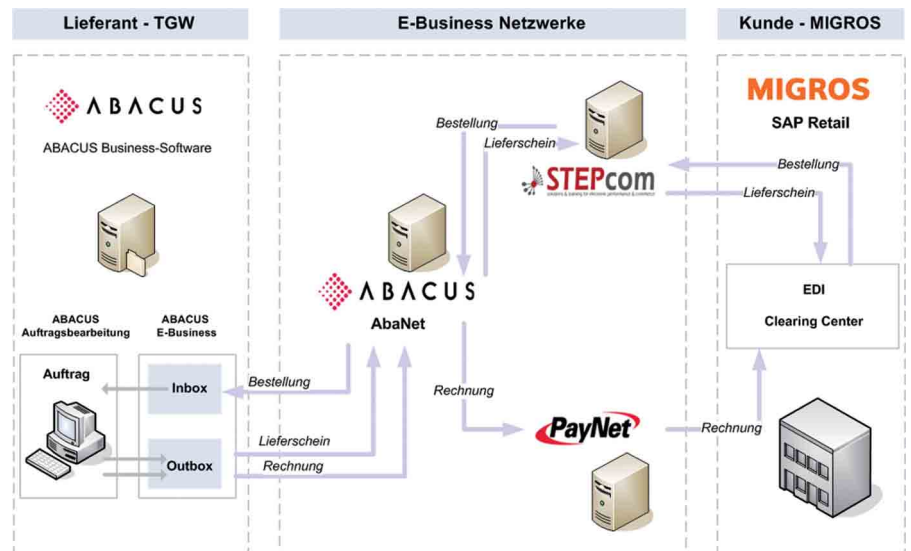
Lieferant - TGW

E-Business Netzwerke

Kunde - MIGROS

ABACUS

ABACUS Business-Software

MIGROS

SAP Retail

Bestellung

Lieferschein

STEPcom

Bestellung

Lieferschein

ABACUS

AbaNet

EDI

Clearing Center

ABACUS Auftragsbearbeitung

ABACUS E-Business

Auftrag

Inbox

Bestellung

Rechnung

PayNet

Rechnung

Outbox

Lieferschein

Rechnung